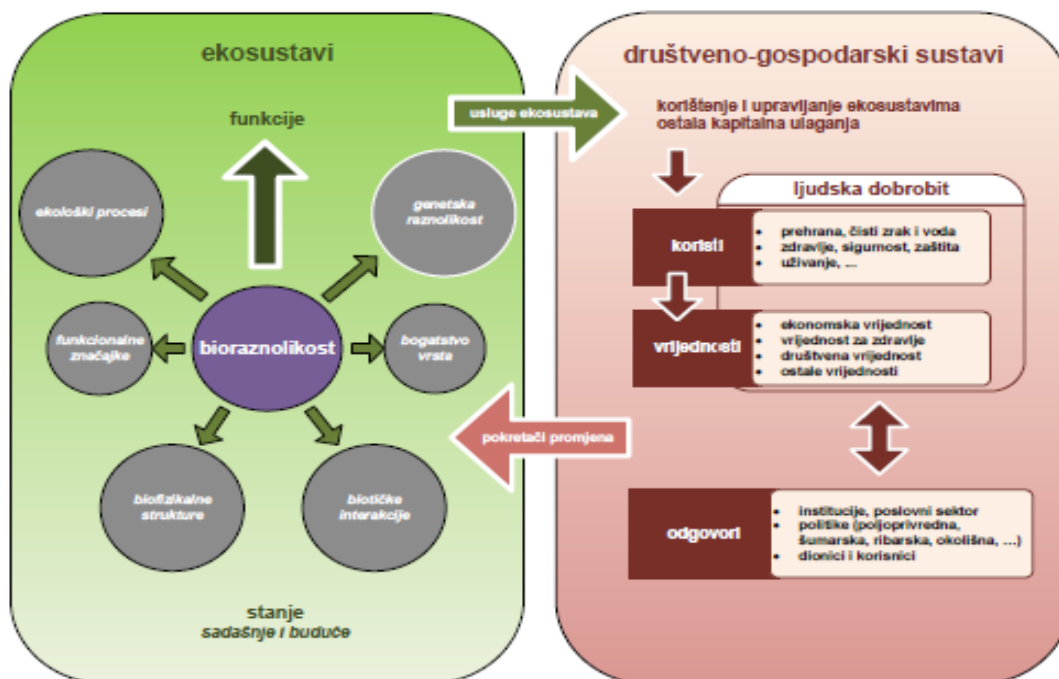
ekosustavi

funkcije

ekološki procesi

genetska raznolikost

funkcionalne značajke

bioraznolikost

bogatstvo vrsta

biofizikalne strukture

biotičke interakcije

stanje
sadašnje i buduće

usluge ekosustava

pokretači promjena

društveno-gospodarski sustavi

korištenje i upravljanje ekosustavima
ostala kapitalna ulaganja

ljudska dobrobit

koristi

- prehrana, čisti zrak i voda
- zdravlje, sigurnost, zaštita
- uživanje, ...

vrijednosti

- ekonomska vrijednost
- vrijednost za zdravlje
- društvena vrijednost
- ostale vrijednosti

odgovori

- institucije, poslovni sektor
- politike (poljoprivredna, šumarska, ribarska, okolišna, ...)
- dionici i korisnici